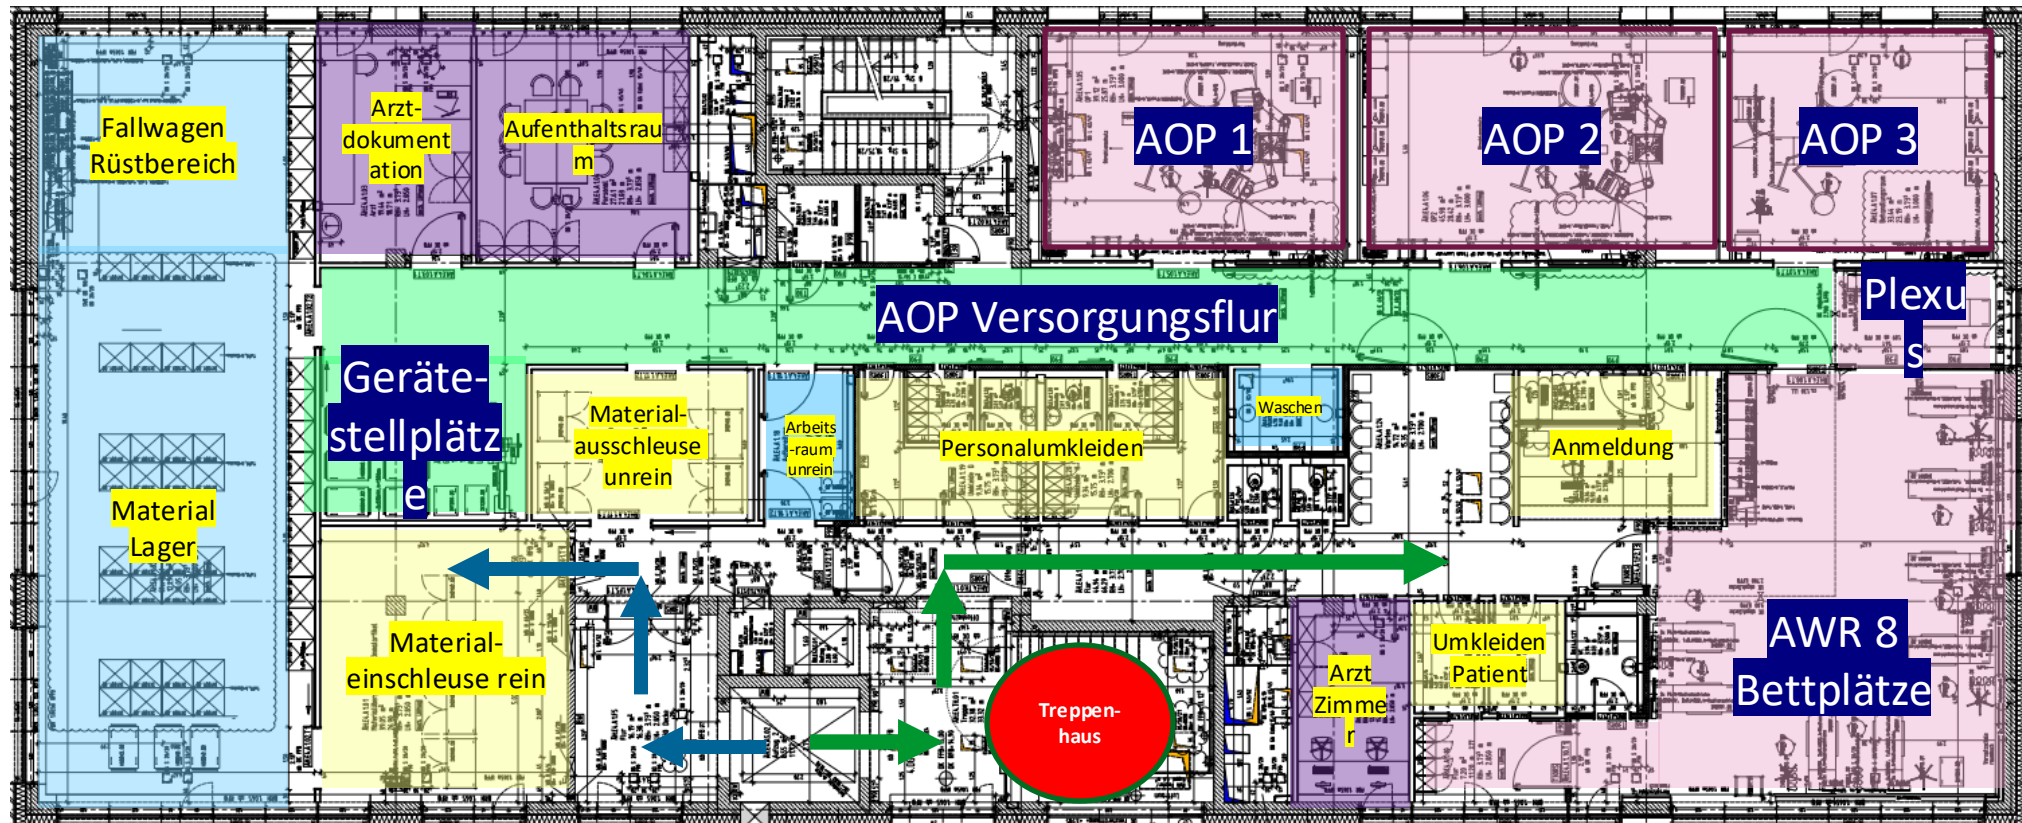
Fallwagen Rüstbereich

Arzt-dokumentation

Aufenthaltsraum

AOP 1

AOP 2

AOP 3

AOP Versorgungsflur

Plexus

Geräte-stellplätze

Material-ausschleuse unrein

Arbeits-raum unrein

Personalumkleiden

Waschen

Anmeldung

Material Lager

Material-einschleuse rein

Treppen-haus

Arzt Zimmer

Umkleiden Patient

AWR 8 Bettplätze